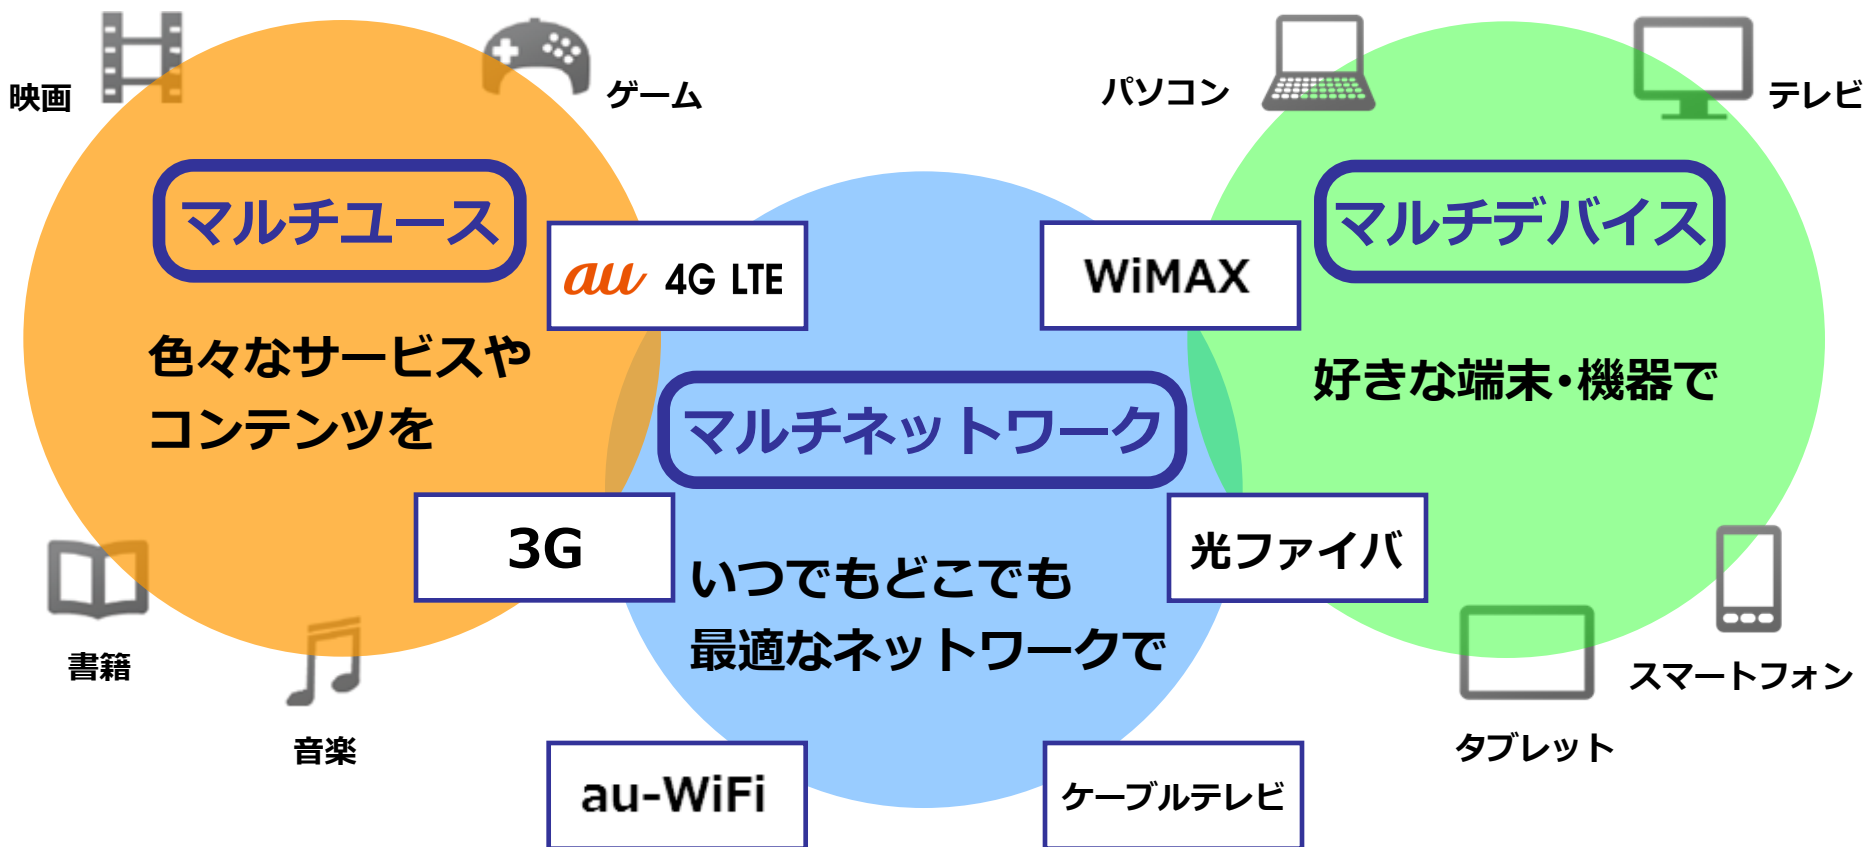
映画

ゲーム

パソコン

テレビ

マルチユース

au 4G LTE

WiMAX

マルチデバイス

色々なサービスやコンテンツを

好きな端末・機器で

マルチネットワーク

3G

光ファイバ

いつでもどこでも最適なネットワークで

書籍

音楽

スマートフォン

タブレット

au-WiFi

ケーブルテレビ